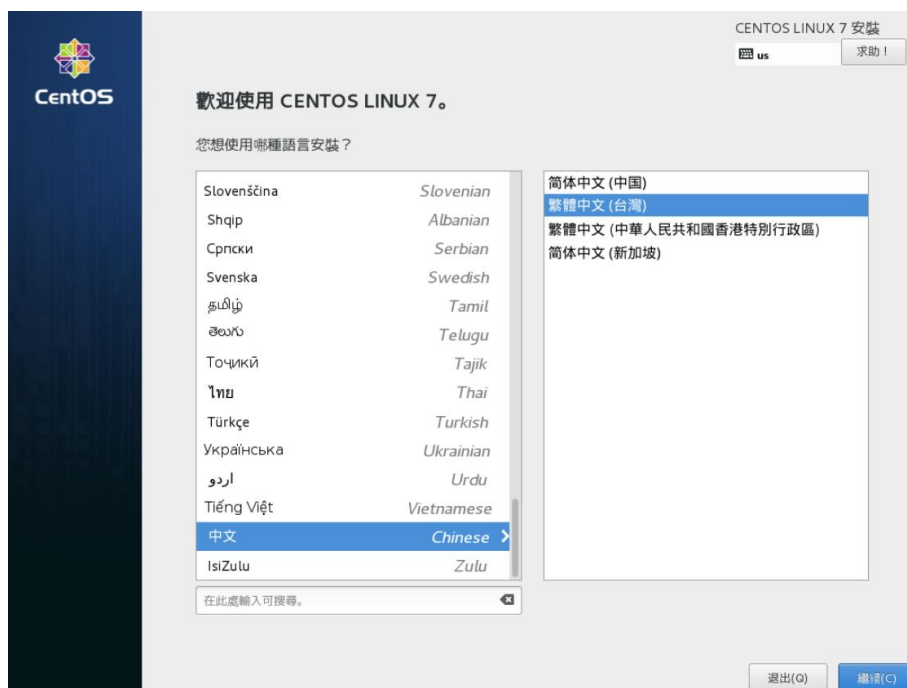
CentOS

CENTOS LINUX 7 安裝
us
求助！

歡迎使用 CENTOS LINUX 7。

您想使用哪種語言安裝？

| | |
|---|---|
| Slovenščina | Slovenian |
| Shqip | Albanian |
| Српски | Serbian |
| Svenska | Swedish |
| தமிழ் | Tamil |
| తెలుగు | Telugu |
| Тоҷикӣ | Tajik |
| ไทย | Thai |
| Türkçe | Turkish |
| Українська | Ukrainian |
| اردو | Urdu |
| Tiếng Việt | Vietnamese |
| 中文 | Chinese |
| IsiZulu | Zulu |

简体中文 (中国)
繁體中文 (台灣)
繁體中文 (中華人民共和國香港特別行政區)
简体中文 (新加坡)

在此處輸入可搜尋。

退出(Q)
繼續(C)